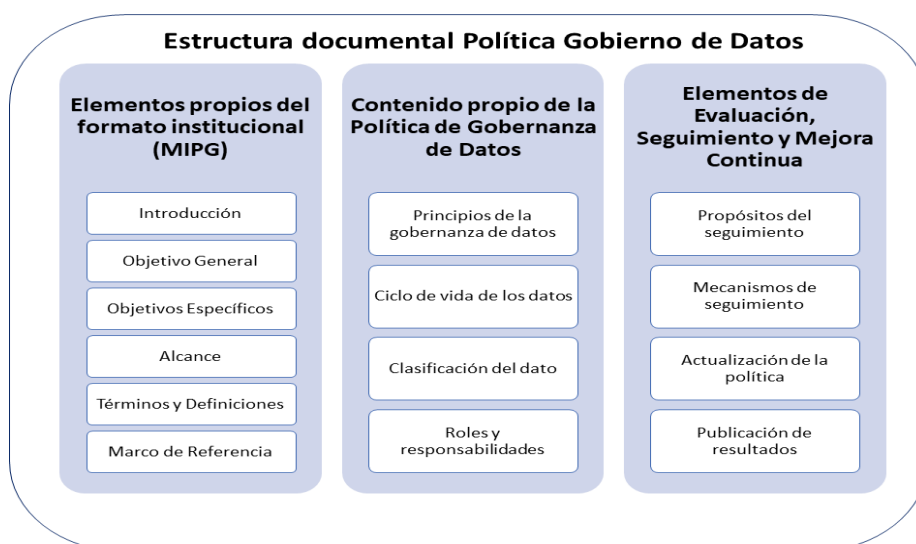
Estructura documental Política Gobierno de Datos

Elementos propios del formato institucional (MIPG)

Introducción

Objetivo General

Objetivos Específicos

Alcance

Términos y Definiciones

Marco de Referencia

Contenido propio de la Política de Gobernanza de Datos

Principios de la gobernanza de datos

Ciclo de vida de los datos

Clasificación del dato

Roles y responsabilidades

Elementos de Evaluación, Seguimiento y Mejora Continua

Propósitos del seguimiento

Mecanismos de seguimiento

Actualización de la política

Publicación de resultados